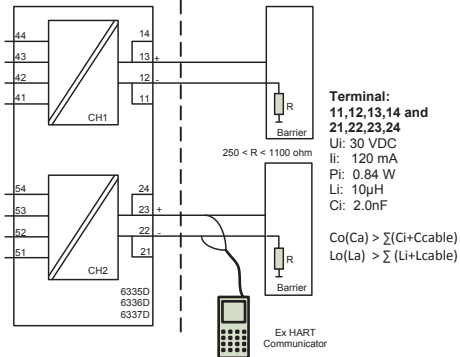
44
43
42
41
14
13 +
12 -
11
CH1
R
Barrier
250 < R < 1100 ohm
54
53
52
51
24
23 +
22 -
21
CH2
6335D
6336D
6337D
R
Barrier
Ex HART Communicator

**Terminal: 11,12,13,14 and 21,22,23,24**
Ui: 30 VDC
Ii: 120 mA
Pi: 0.84 W
Li: 10µH
Ci: 2.0nF

Co(Ca) > ∑(Ci+Ccable)
Lo(La) > ∑ (Li+Lcable)